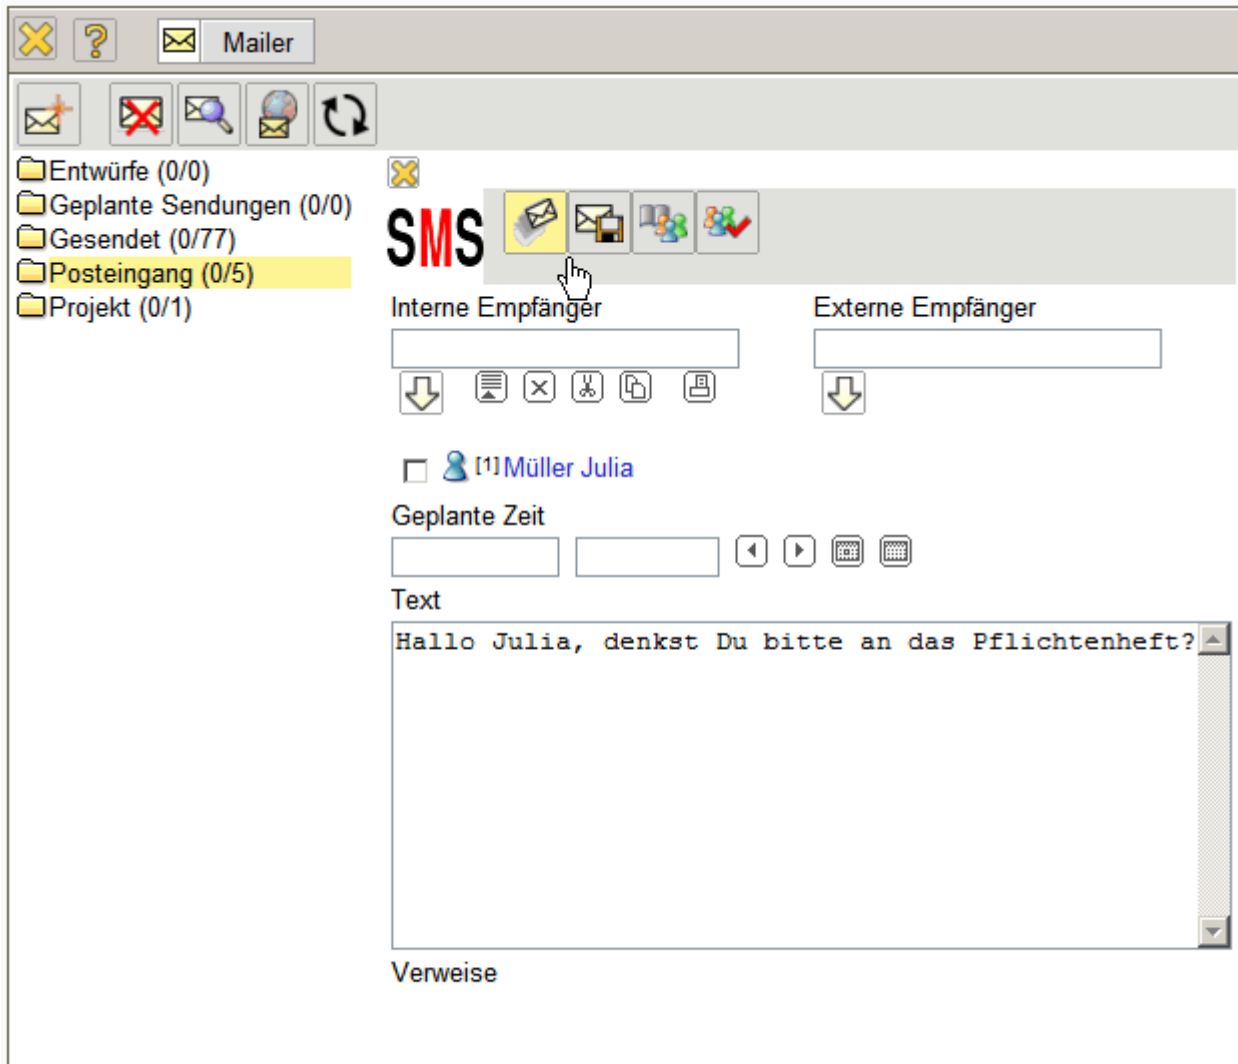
Mailer

Entwürfe (0/0)
Geplante Sendungen (0/0)
Gesendet (0/77)
Posteingang (0/5)
Projekt (0/1)

SMS

Interne Empfänger

Externe Empfänger

[1] Müller Julia

Geplante Zeit

Text

Hallo Julia, denkst Du bitte an das Pflichtenheft?

Verweise